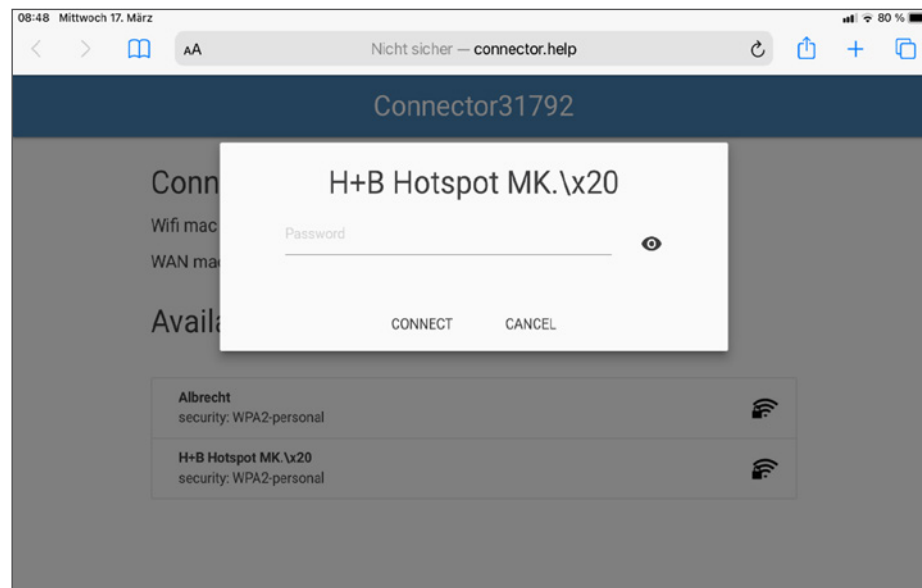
08:48 Mittwoch 17. März

80 %

AA

Nicht sicher — connector.help

Connector31792

Conn

Wifi mac

WAN ma

Availa

H+B Hotspot MK.\x20

Password

CONNECT

CANCEL

Albrecht
security: WPA2-personal

H+B Hotspot MK.\x20
security: WPA2-personal